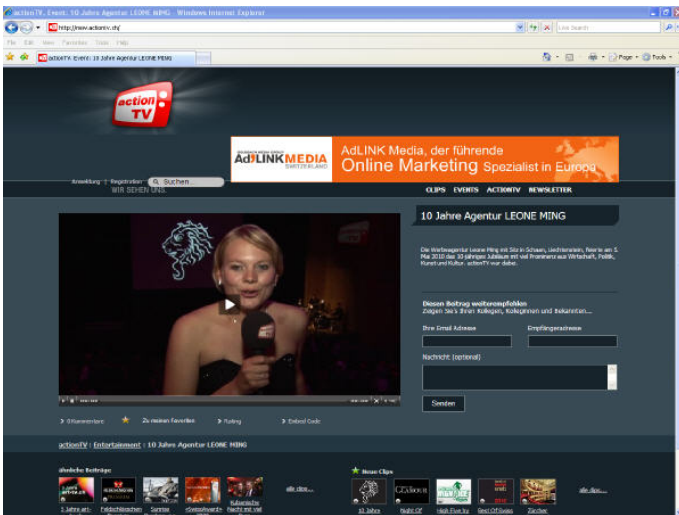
actionTV. Event: 10 Jahre Agentur LEONE MING - Windows Internet Explorer

http://www.actiontv.ch/

Live Search

File Edit View Favorites Tools Help

actionTV. Event: 10 Jahre Agentur LEONE MING

Page Tools

action TV

ADLINK MEDIA SWITZERLAND

AdLINK Media, der führende Online Marketing Spezialist in Europa

Anmeldung | Registration | Suchen

WIR SEHEN UNS.

CLIPS EVENTS ACTIONTV NEWSLETTER

10 Jahre Agentur LEONE MING

Die Werbeagentur Leone Ming mit Sitz in Schaan, Liechtenstein, feierte am 5 Mai 2010 das 10 jährige Jubiläum mit viel Prominenz aus Wirtschaft, Politik, Kunst und Kultur. actionTV war dabei.

Diesen Beitrag weiterempfehlen

Zeigen Sie's Ihren Kollegen, Kolleginnen und Bekannten...

Ihre Email Adresse

Empfängeradresse

Nachricht (optional)

Senden

0 Kommentare

Zu meinen Favoriten

Rating

Embed Code

actionTV | Entertainment | 10 Jahre Agentur LEONE MING

ähnliche Beiträge

1 Jahre actionTV

Feldschlösschen

Sunrise

«Swiss Award»

Kulinarische Nacht mit viel

alle clips...

Neue Clips

10 Jahre

Night Of

High Five by

Best Of Swiss

Zürcher

alle clips...